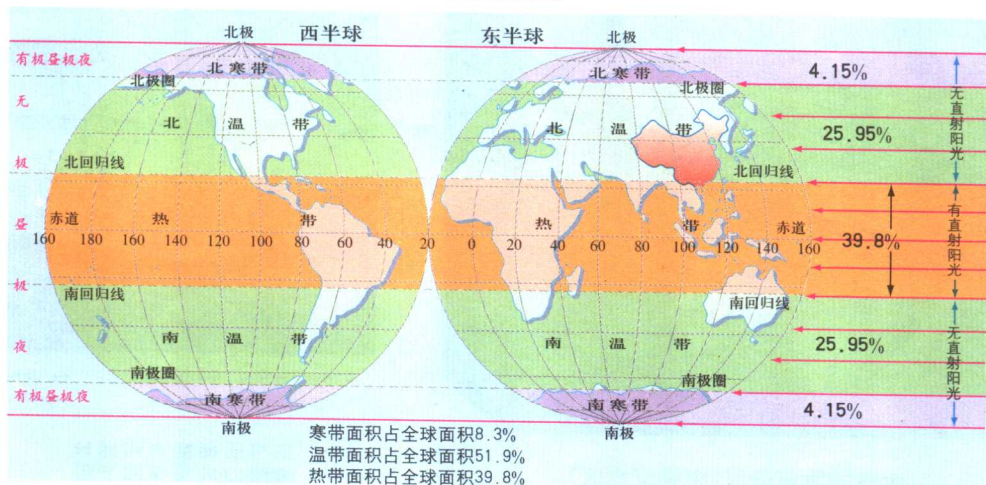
西半球

东半球

北极

北极

有极昼极夜

北寒带

北寒带

4.15%

北极圈

北极圈

无直射阳光

无

北

温

带

北

温

带

25.95%

极

北回归线

北回归线

昼

赤道

热

带

热

赤道

有直射阳光

160 180 160 140 120 100 80 60 40 20 0 20 40 60 80 100 120 140 160

39.8%

极

南回归线

南回归线

夜

南

温

带

南

温

带

25.95%

无直射阳光

南极圈

南极圈

有极昼极夜

南寒带

南寒带

4.15%

南极

南极

寒带面积占全球面积8.3%
温带面积占全球面积51.9%
热带面积占全球面积39.8%